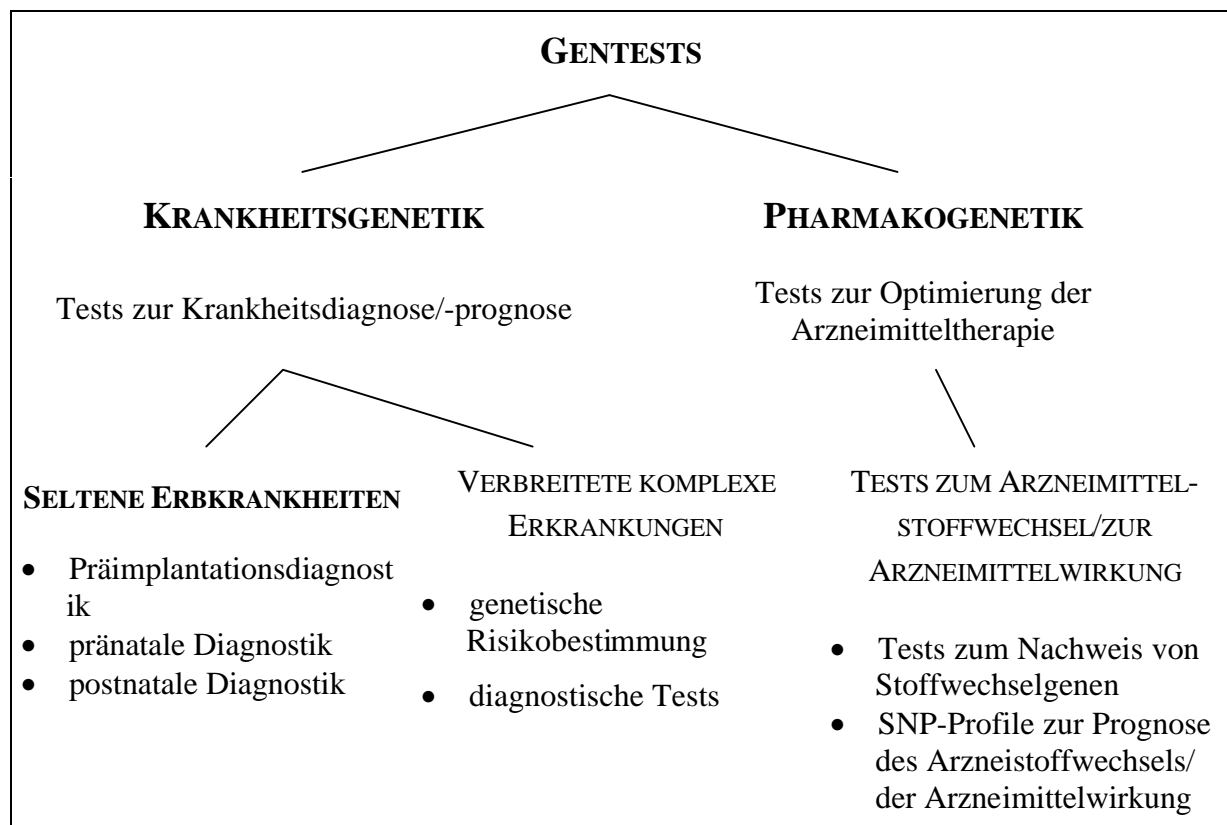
GENTESTS

KRANKHEITSGENETIK

Tests zur Krankheitsdiagnose/-prognose

PHARMAKOGENETIK

Tests zur Optimierung der Arzneimitteltherapie

SELTENE ERBKRANKHEITEN

- Präimplantationsdiagnostik
- pränatale Diagnostik
- postnatale Diagnostik

VERBREITETE KOMPLEXE ERKRANKUNGEN

- genetische Risikobestimmung
- diagnostische Tests

TESTS ZUM ARZNEIMITTELSTOFFWECHSEL/ZUR ARZNEIMITTELWIRKUNG

- Tests zum Nachweis von Stoffwechselgenen
- SNP-Profile zur Prognose des Arzneistoffwechsels/ der Arzneimittelwirkung